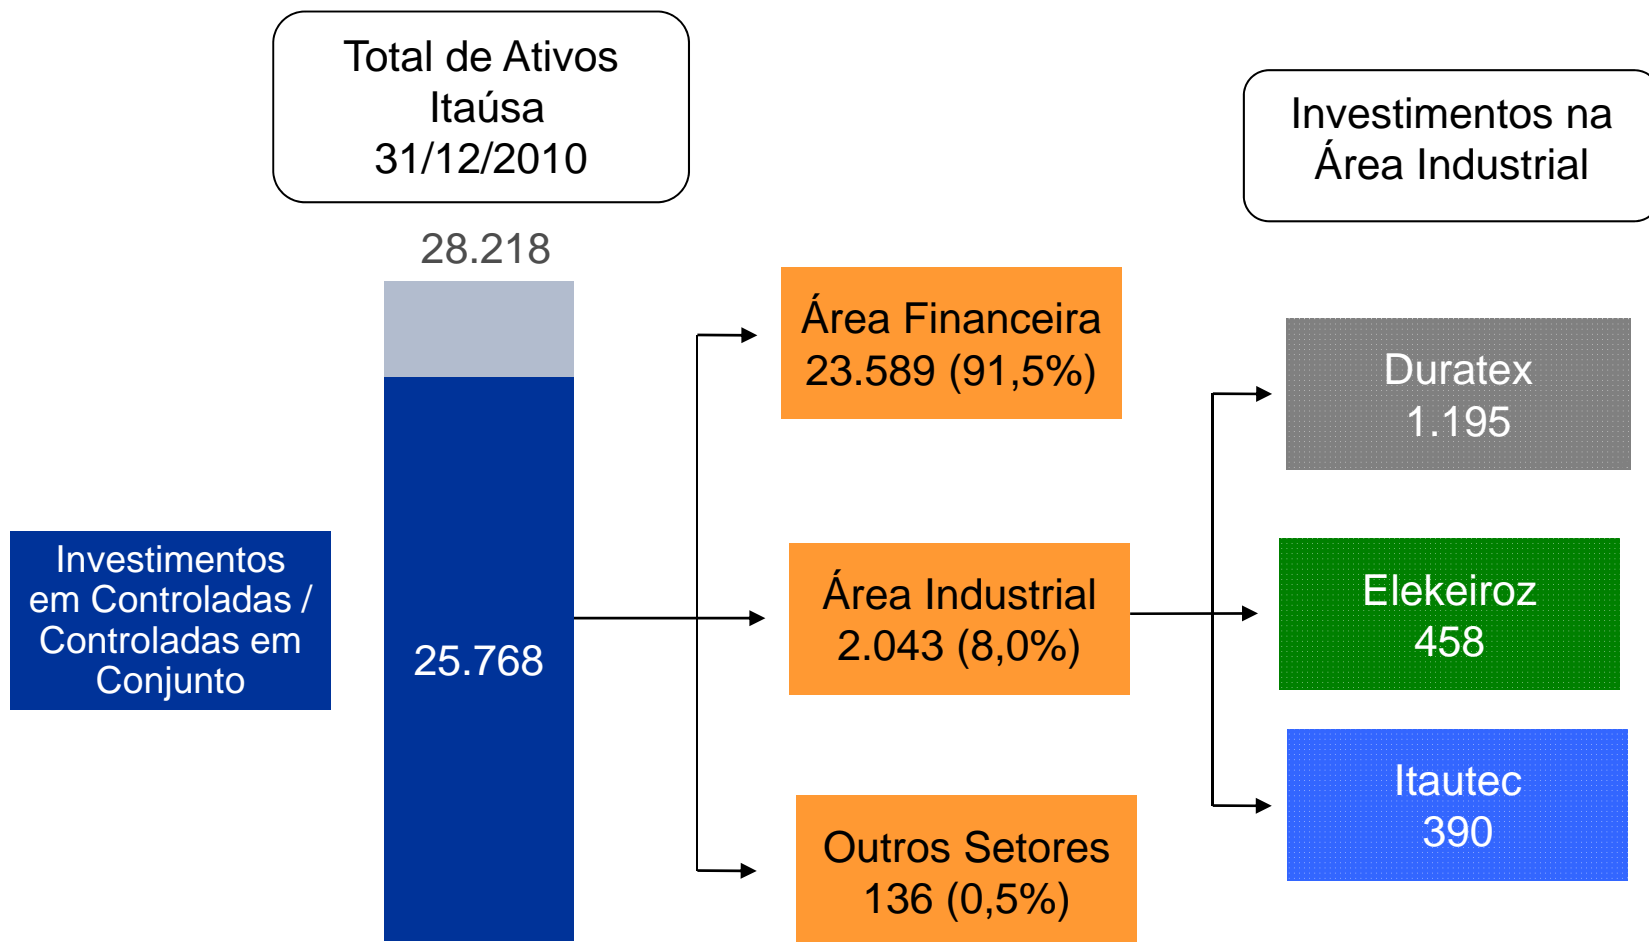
Total de Ativos Itaúsa 31/12/2010

28.218

Investimentos em Controladas / Controladas em Conjunto

25.768

Área Financeira 23.589 (91,5%)

Área Industrial 2.043 (8,0%)

Outros Setores 136 (0,5%)

Investimentos na Área Industrial

Duratex 1.195

Elekeiroz 458

Itautec 390